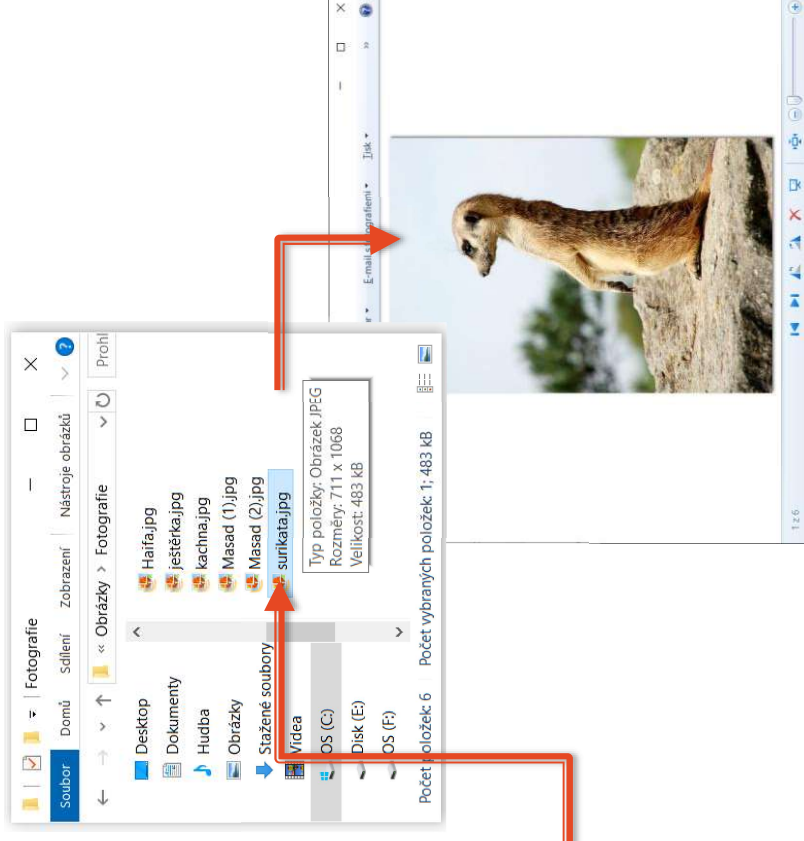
Fotografie
Nástroje obrázků
Soubor Domů Sdílení Zobrazení
« Obrázky › Fotografie
Prohl
Desktop
Dokumenty
Hudba
Obrázky
Stažené soubory
Videa
OS (C:)
Disk (E:)
OS (F:)
Haifa.jpg
ještěrka.jpg
kachna.jpg
Masad (1).jpg
Masad (2).jpg
surikata.jpg
Typ položky: Obrázek JPEG
Rozměry: 711 x 1068
Velikost: 483 kB
Počet položek 6 Počet vybraných položek: 1; 483 kB
E-mail s fotografiemi
Tisk
1 z 6